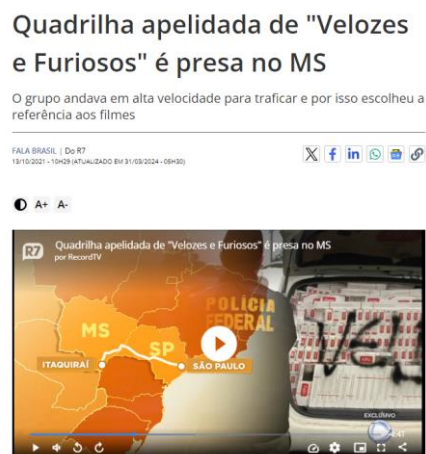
Quadrilha apelidada de "Velozes e Furiosos" é presa no MS

O grupo andava em alta velocidade para traficar e por isso escolheu a referência aos filmes

FALA BRASIL | Do R7
13/10/2021 - 10H29 (ATUALIZADO EM 31/03/2024 - 05H30)

A+ A-

R7 Quadrilha apelidada de "Velozes e Furiosos" é presa no MS
por RecordTV

POLÍCIA FEDERAL

MS

SP

ITAQUIRAÍ

SÃO PAULO

EXCLUSIVO